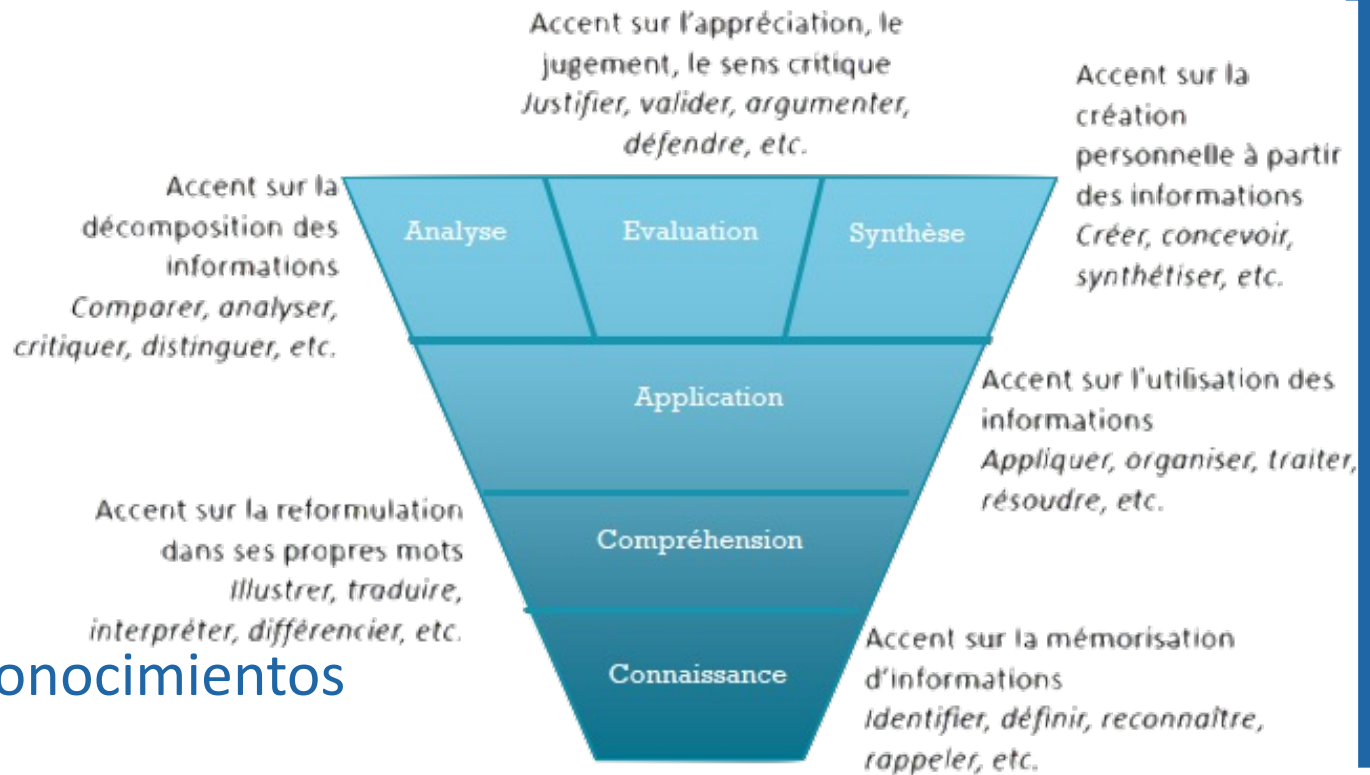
Accent sur l'appréciation, le jugement, le sens critique
*Justifier, valider, argumenter, défendre, etc.*

Accent sur la création personnelle à partir des informations
*Créer, concevoir, synthétiser, etc.*

Accent sur la décomposition des informations
*Comparer, analyser, critiquer, distinguer, etc.*

Analyse

Evaluation

Synthèse

Application

Accent sur l'utilisation des informations
*Appliquer, organiser, traiter, résoudre, etc.*

Accent sur la reformulation dans ses propres mots
*Illustrer, traduire, interpréter, différencier, etc.*

Compréhension

onocimientos

Connaissance

Accent sur la mémorisation d'informations
*Identifier, définir, reconnaître, rappeler, etc.*